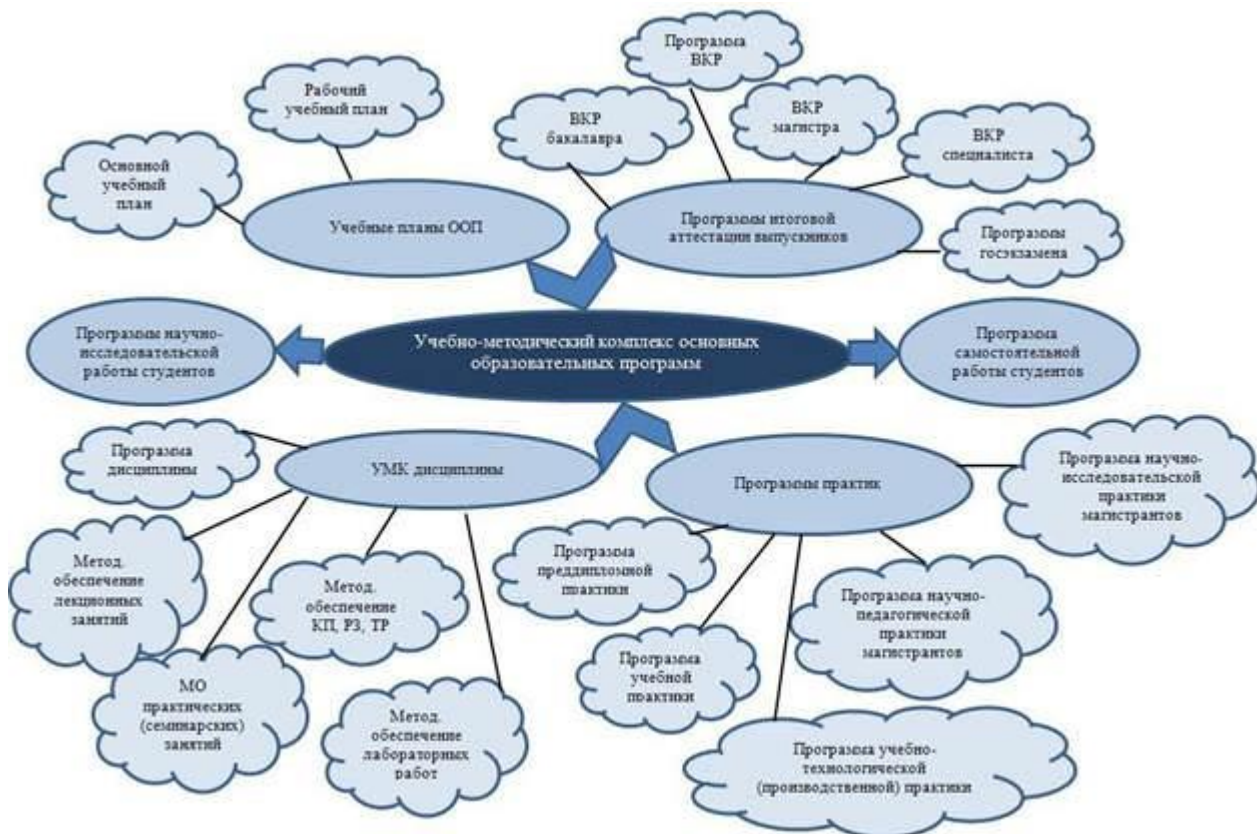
Программа ВКР

Рабочий учебный план

ВКР бакалавра

ВКР магистра

ВКР специалиста

Основной учебный план

Учебные планы ООП

Программы итоговой аттестации выпускников

Программы госэкзамена

Программы научно-исследовательской работы студентов

Учебно-методический комплекс основных образовательных программ

Программа самостоятельной работы студентов

Программа дисциплины

УМК дисциплины

Программы практик

Программа научно-исследовательской практики магистрантов

Метод. обеспечение лекционных занятий

Метод. обеспечение КП, РЗ, ТР

Программа преддипломной практики

Программа научно-педагогической практики магистрантов

МО практических (семинарских) занятий

Программа учебной практики

Метод. обеспечение лабораторных работ

Программа учебно-технологической (производственной) практики